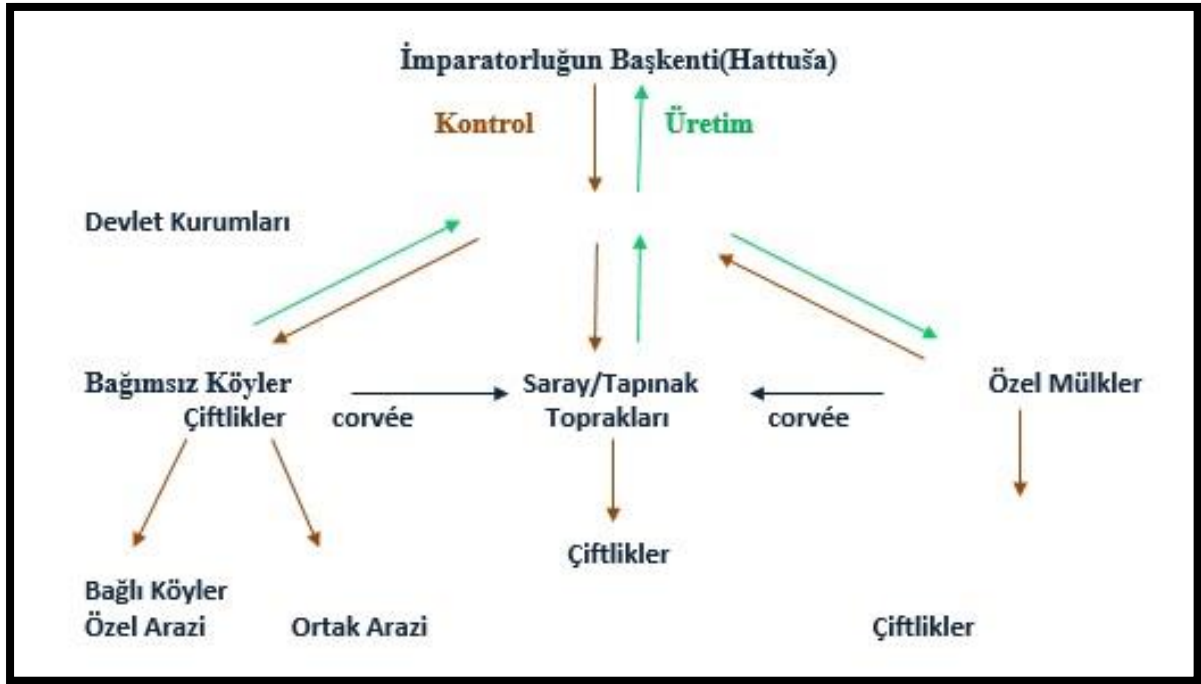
İmparatorluğun Başkenti(Hattuša)

Kontrol

Üretim

Devlet Kurumları

Bağımsız Köyler
Çiftlikler

corvée

Saray/Tapınak
Toprakları

corvée

Özel Mülkler

Çiftlikler

Bağlı Köyler
Özel Arazi

Ortak Arazi

Çiftlikler